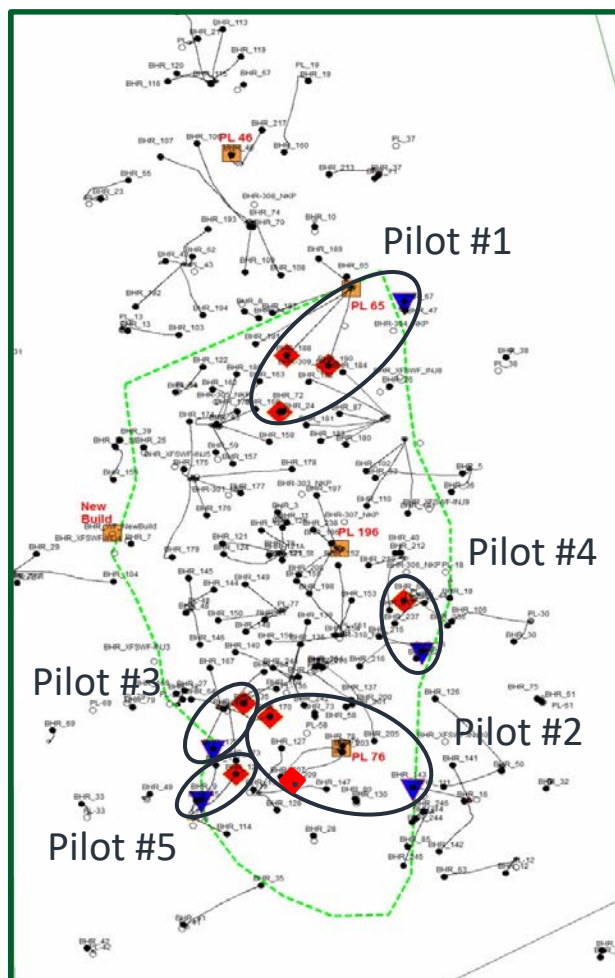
Pilot #1

PL 46

PL 65

PL 196

New Build

Pilot #4

Pilot #3

Pilot #2

PL 76

Pilot #5

BHR_113
BHR_119
BHR_120
BHR_118
BHR_115
BHR_67
PL_19
BHR_19
BHR_217
BHR_107
BHR_160
PL_37
BHR_55
BHR_213
BHR_23
BHR_308_NKP
BHR_74
BHR_70
BHR_193
BHR_10
BHR_169
BHR_65
BHR_62
BHR_108
BHR_102
BHR_104
PL_13
BHR_13
BHR_103
BHR_364_NKP
BHR_122
BHR_191
BHR_163
BHR_184
BHR_190
BHR_XFSWF_INJ8
BHR_38
BHR_36
BHR_72
BHR_24
BHR_87
BHR_174
BHR_159
BHR_181
BHR_180
BHR_39
BHR_25
BHR_XFSWF_INJ5
BHR_175
BHR_157
BHR_178
BHR_156
BHR_301
BHR_177
BHR_303_NKP
BHR_197
BHR_110
BHR_5
BHR_56
BHR_XFSWF_INJ9
BHR_176
BHR_307_NKP
BHR_238
BHR_7
BHR_29
BHR_179
BHR_121
BHR_124
BHR_40
BHR_212
BHR_306_NKP
BHR_104
BHR_145
BHR_144
BHR_149
BHR_198
BHR_153
BHR_237
BHR_105
PL_30
BHR_30
BHR_150
PL_77
BHR_146
BHR_140
BHR_310
BHR_216
BHR_XFSWF_INJ3
BHR_167
BHR_27
BHR_79
BHR_137
BHR_220
BHR_126
BHR_75
BHR_51
PL_51
PL_69
BHR_69
BHR_170
BHR_73
BHR_58
BHR_201
BHR_127
BHR_205
BHR_141
BHR_50
BHR_203
BHR_49
BHR_147
BHR_33
PL_33
BHR_128
BHR_130
BHR_32
BHR_245
BHR_244
BHR_16
BHR_114
BHR_28
BHR_142
BHR_246
BHR_63
BHR_12
BHR_35
BHR_41
BHR_42